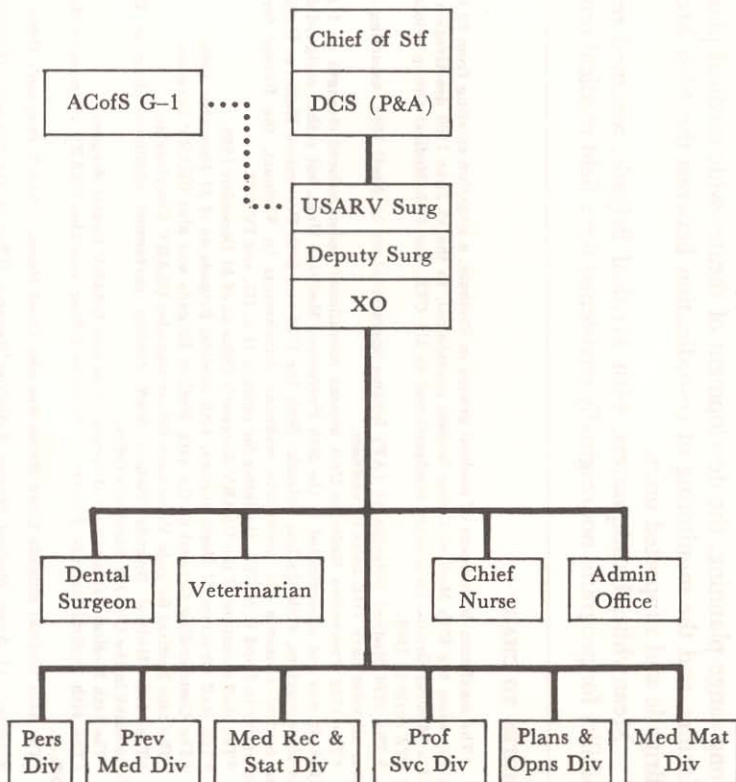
Chief of Stf

DCS (P&A)

ACofS G–1

USARV Surg

Deputy Surg

XO

Dental Surgeon

Veterinarian

Chief Nurse

Admin Office

Pers Div

Prev Med Div

Med Rec & Stat Div

Prof Svc Div

Plans & Opns Div

Med Mat Div